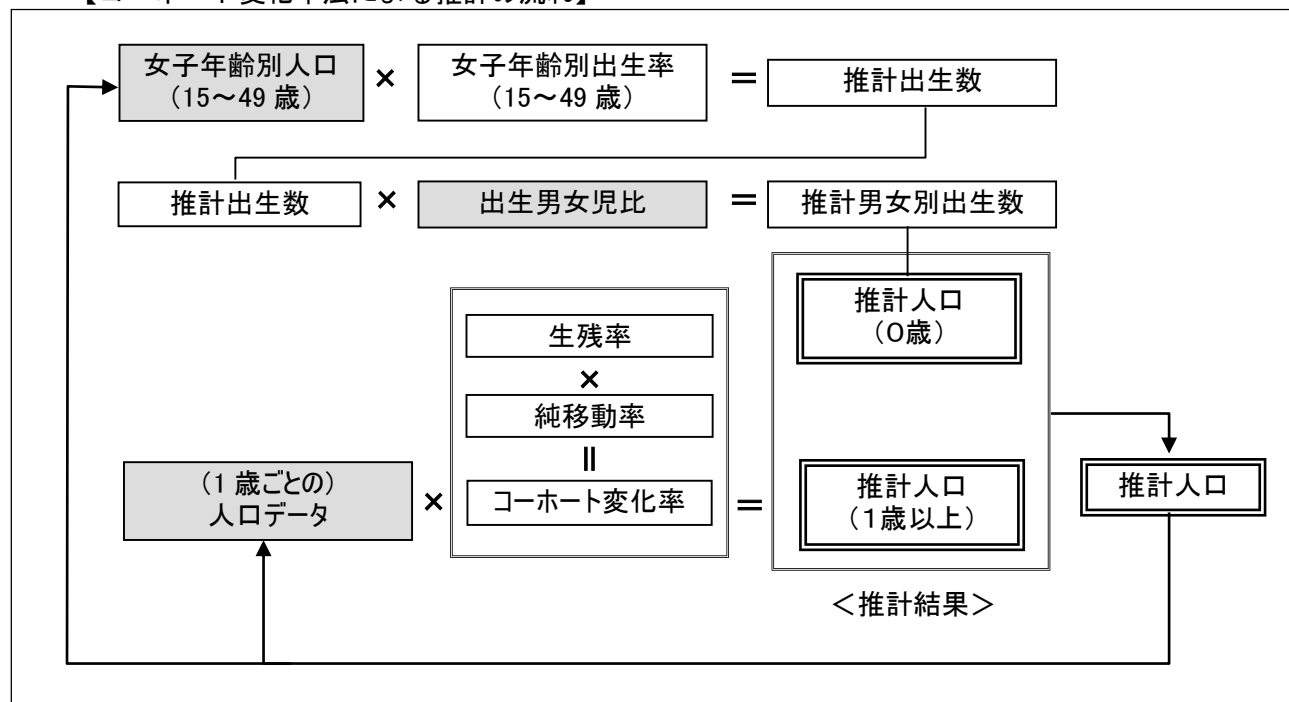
【コーホート変化率法による推計の流れ】

女子年齢別人口（15～49 歳） × 女子年齢別出生率（15～49 歳） ＝ 推計出生数

推計出生数 × 出生男女児比 ＝ 推計男女別出生数

推計人口（0歳）

生残率
×
純移動率
Ⅱ
（1 歳ごとの）人口データ × コーホート変化率 ＝ 推計人口（1歳以上）

推計人口

＜推計結果＞